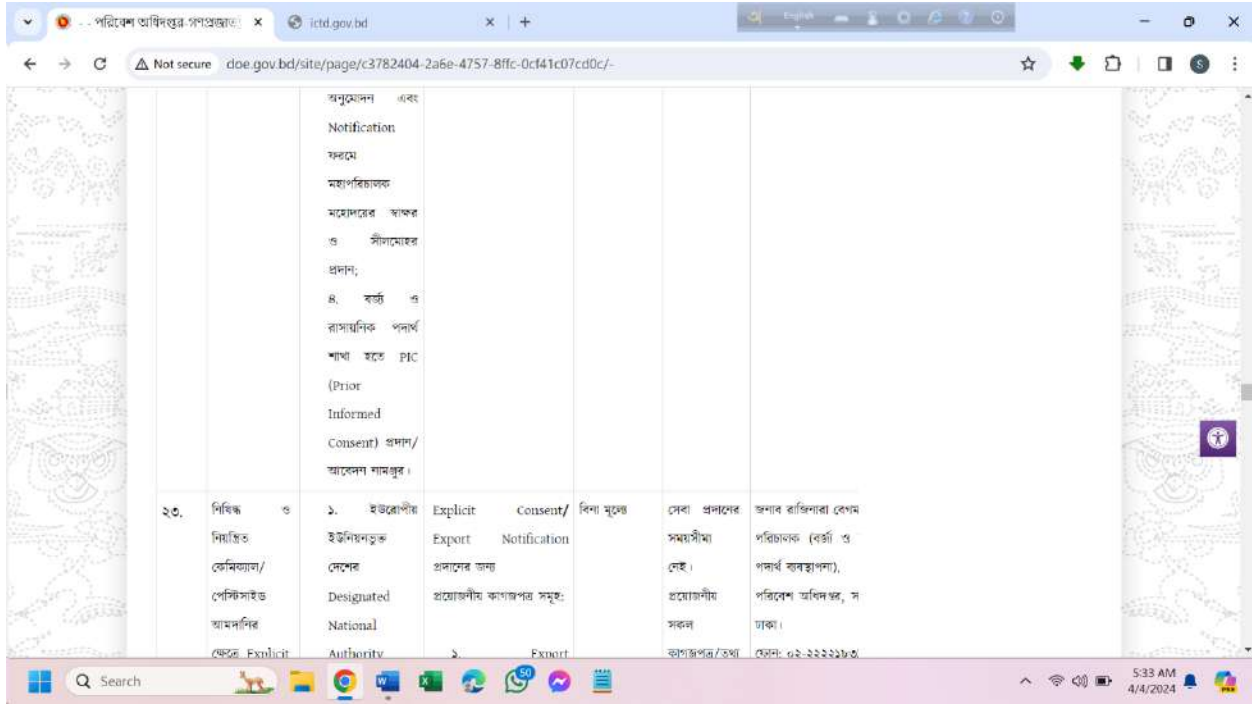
.. পরিবেশ অধিদপ্তর-গণপ্রজাতন্ত্রী ×
ictd.gov.bd ×
+
Not secure doe.gov.bd/site/page/c3782404-2a6e-4757-8ffc-0cf41c07cd0c/-

অনুমোদন এবং Notification ফরমে মহাপরিচালক মহোদয়ের স্বাক্ষর ও সীলমোহর প্রদান;
৪. বর্জ্য ও রাসায়নিক পদার্থ শাখা হতে PIC (Prior Informed Consent) প্রদান/ আবেদন নামঞ্জুর।

| ২৩. | নিষিদ্ধ ও নিয়ন্ত্রিত কেমিক্যাল/ পেস্টিসাইড আমদানির ক্ষেত্রে Explicit | ১. ইউরোপীয় ইউনিয়নভুক্ত দেশের Designated National Authority | Explicit Consent/ Export Notification প্রদানের জন্য প্রয়োজনীয় কাগজপত্র সমূহ: ১. Export | বিনা মূল্যে | সেবা প্রদানের সময়সীমা নেই। প্রয়োজনীয় সকল কাগজপত্র/তথ্য | জনাব রাজিনারা বেগম পরিচালক (বর্জ্য ও পদার্থ ব্যবস্থাপনা), পরিবেশ অধিদপ্তর, ঢাকা। ফোন: ০২-২২২২১৮৩ |

Search
5:33 AM
4/4/2024